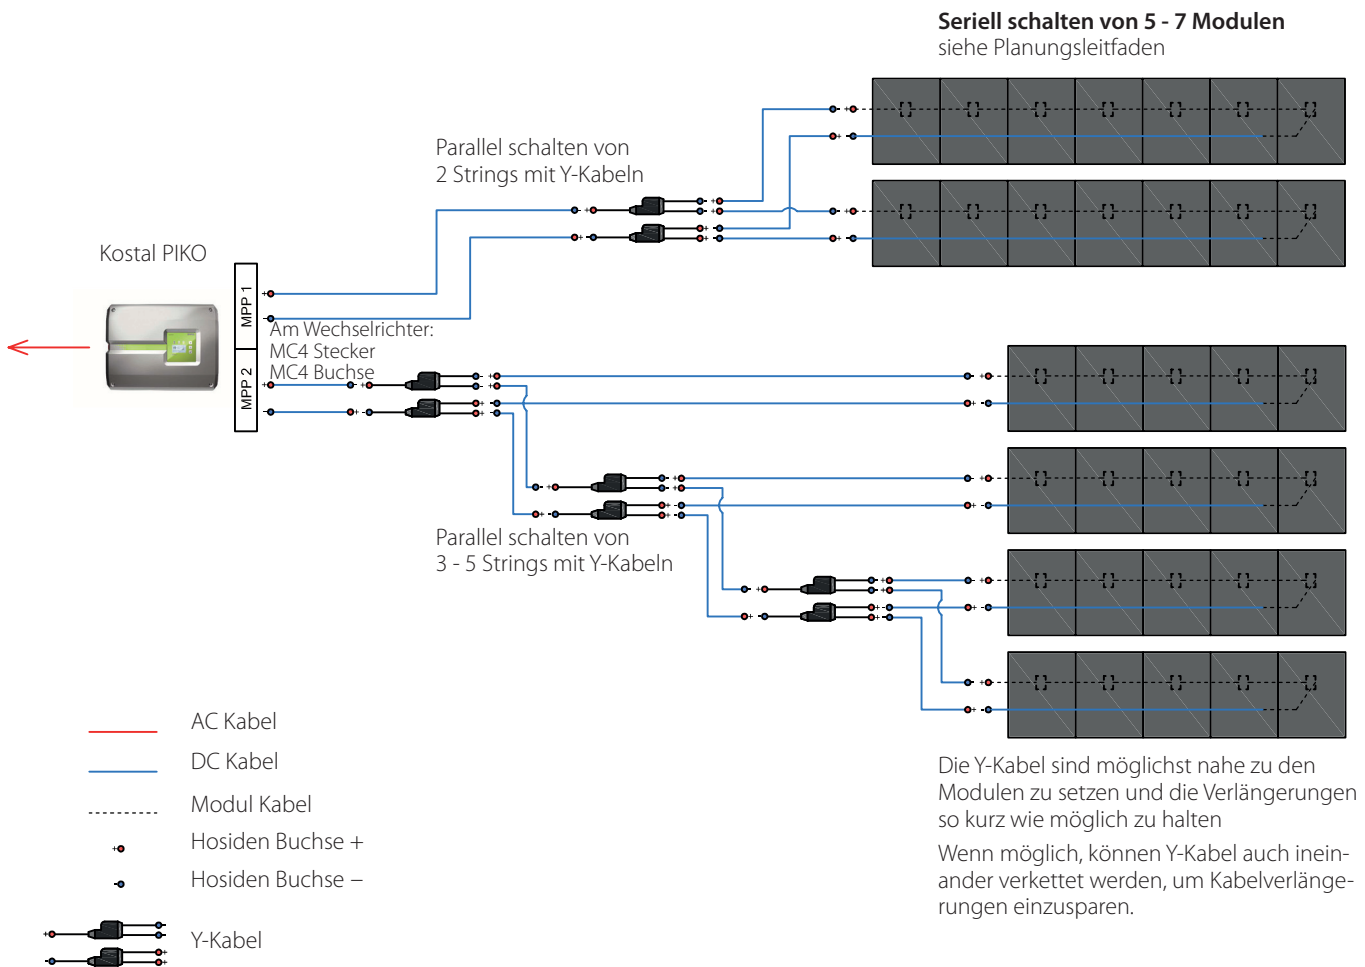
Seriell schalten von 5 - 7 Modulen
siehe Planungsleitfaden

Parallel schalten von
2 Strings mit Y-Kabeln

Kostal PIKO

MPP 1

MPP 2

Am Wechselrichter:
MC4 Stecker
MC4 Buchse

Parallel schalten von
3 - 5 Strings mit Y-Kabeln

AC Kabel

DC Kabel

Modul Kabel

Hosiden Buchse +

Hosiden Buchse –

Y-Kabel

Die Y-Kabel sind möglichst nahe zu den Modulen zu setzen und die Verlängerungen so kurz wie möglich zu halten

Wenn möglich, können Y-Kabel auch ineinander verkettet werden, um Kabelverlängerungen einzusparen.